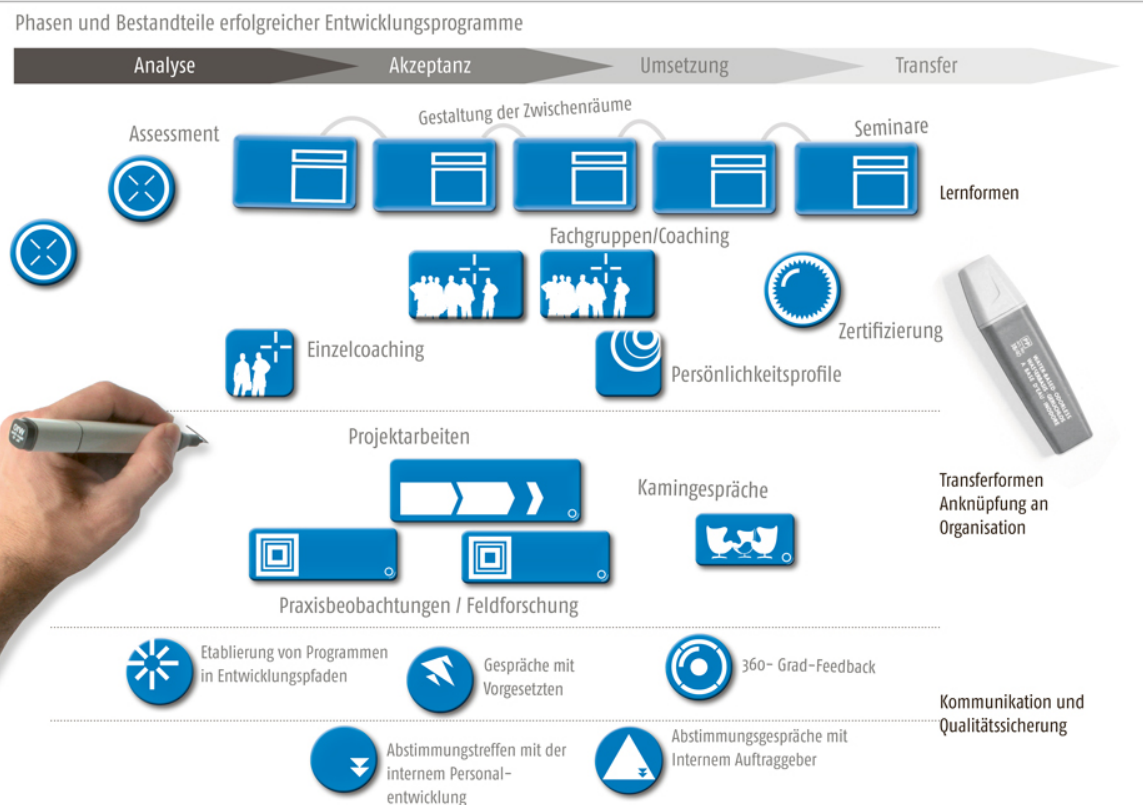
Phasen und Bestandteile erfolgreicher Entwicklungsprogramme

Analyse

Akzeptanz

Umsetzung

Transfer

Gestaltung der Zwischenräume

Assessment

Seminare

Lernformen

Fachgruppen/Coaching

Zertifizierung

Einzelcoaching

Persönlichkeitsprofile

Projektarbeiten

Kamingespräche

Transferformen
Anknüpfung an
Organisation

Praxisbeobachtungen / Feldforschung

Etablierung von Programmen in Entwicklungspfaden

Gespräche mit Vorgesetzten

360- Grad-Feedback

Kommunikation und
Qualitätssicherung

Abstimmungstreffen mit der internem Personalentwicklung

Abstimmungsgespräche mit Internem Auftraggeber